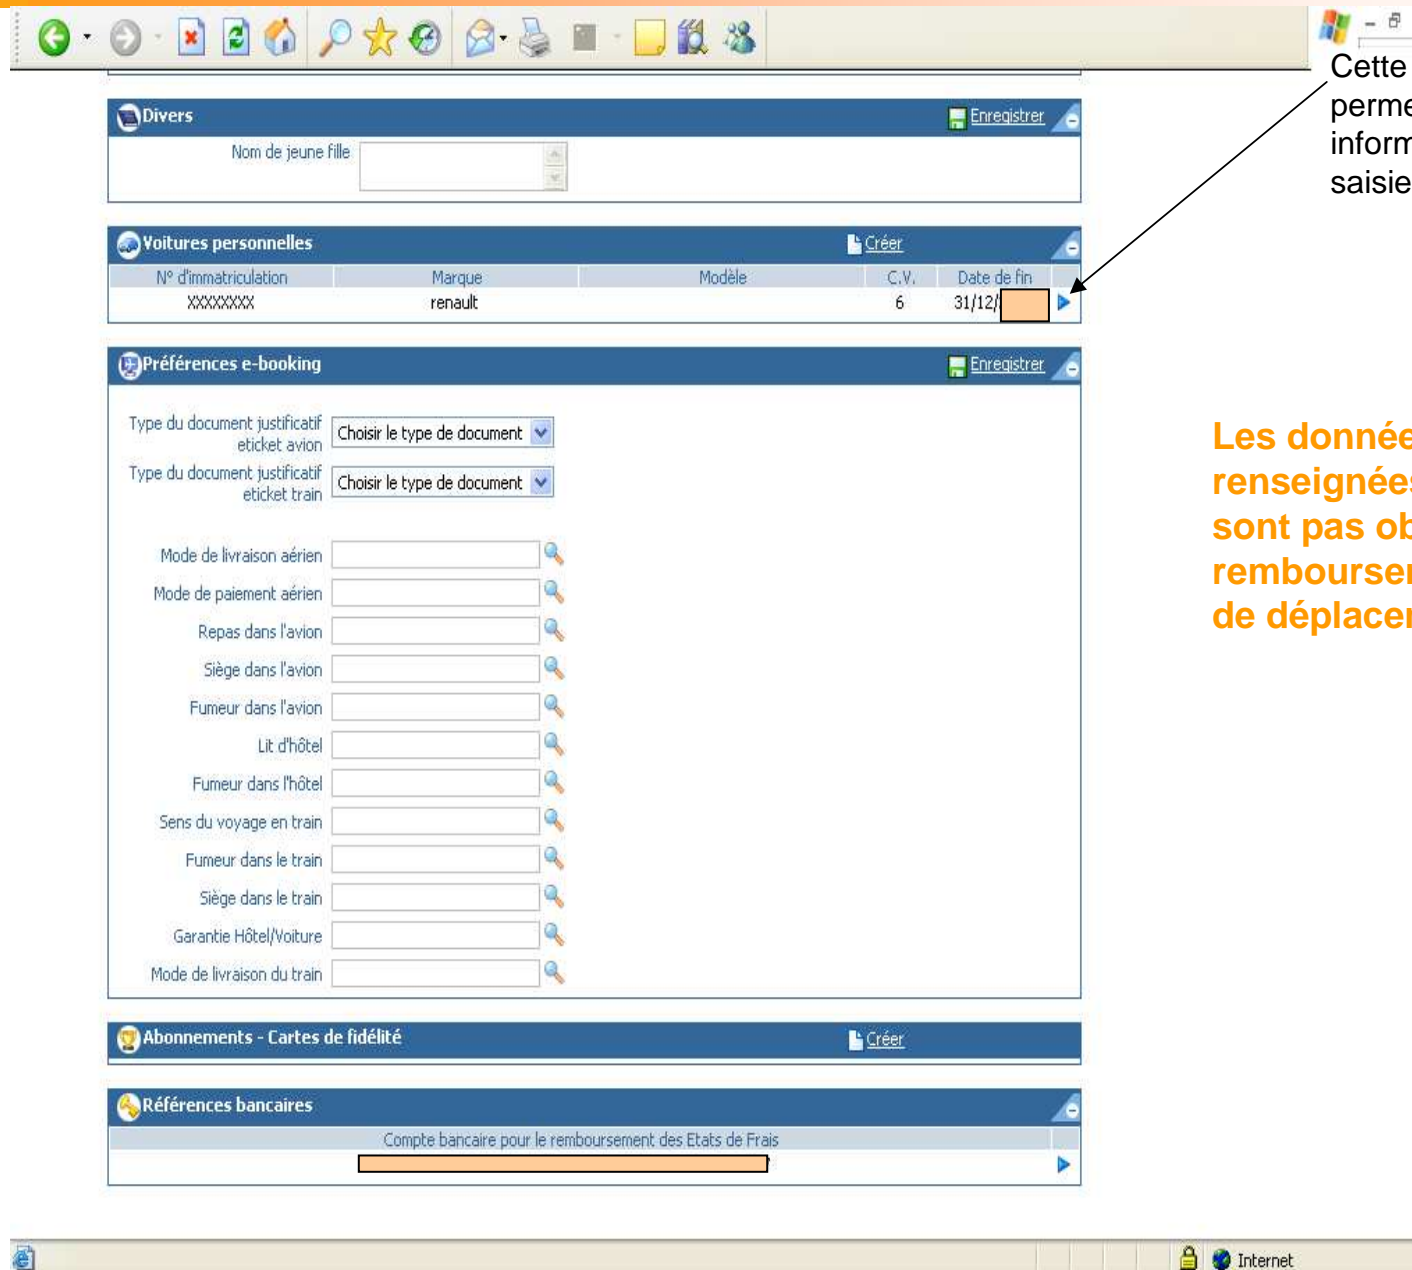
Cette
perme
inform
saisie

Divers
Enregistrer
Nom de jeune fille

Voitures personnelles
Créer

| N° d'immatriculation | Marque | Modèle | C.V. | Date de fin |
|---|---|---|---|---|
| XXXXXXX | renault | | 6 | 31/12/ |

Préférences e-booking
Enregistrer

Type du document justificatif eticket avion Choisir le type de document
Type du document justificatif eticket train Choisir le type de document

Mode de livraison aérien
Mode de paiement aérien
Repas dans l'avion
Siège dans l'avion
Fumeur dans l'avion
Lit d'hôtel
Fumeur dans l'hôtel
Sens du voyage en train
Fumeur dans le train
Siège dans le train
Garantie Hôtel/Voiture
Mode de livraison du train

Abonnements - Cartes de fidélité
Créer

Références bancaires
Compte bancaire pour le remboursement des Etats de Frais

Les donnée
renseignées
sont pas ob
rembourser
de déplacer

Internet